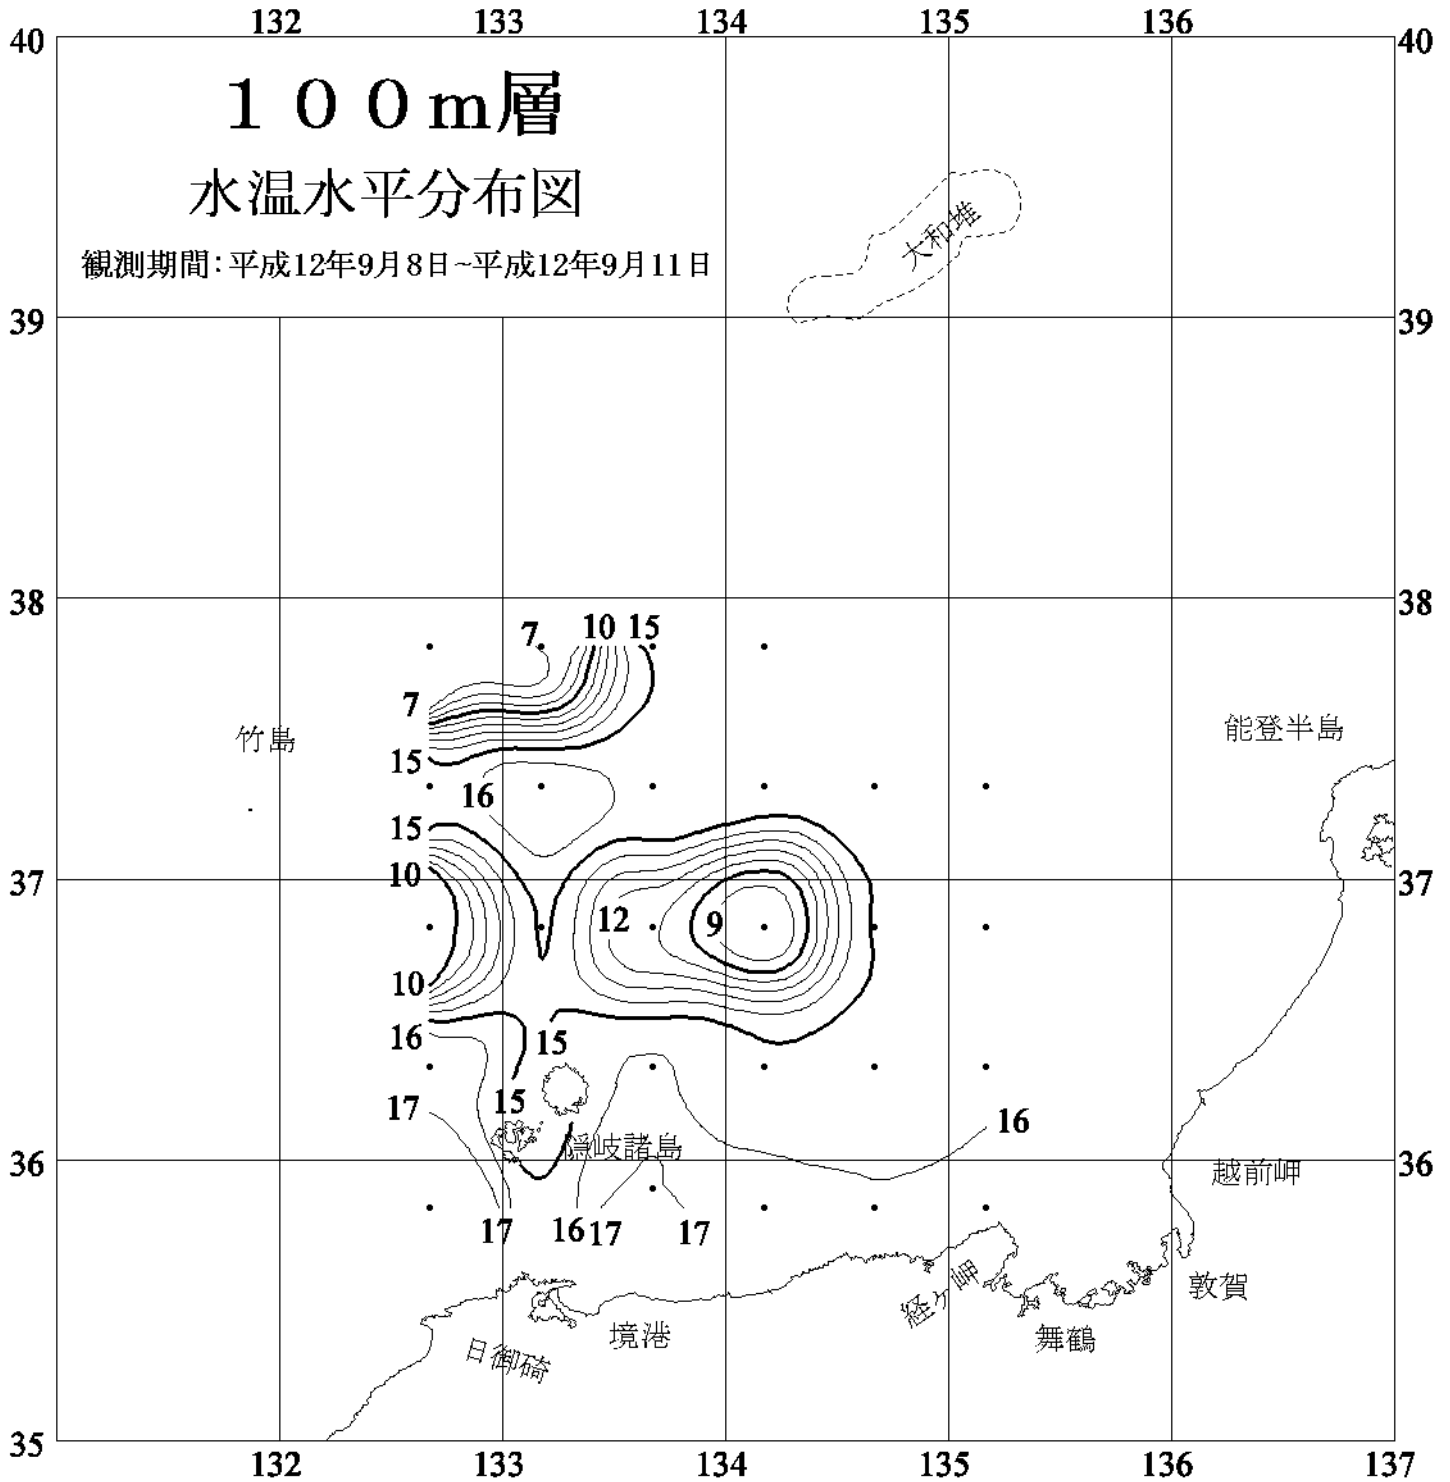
132 133 134 135 136

40 40

１００m層

水温水平分布図

観測期間：平成12年9月8日~平成12年9月11日

大和堆

39 39

38 38

7 10 15

7

15

竹島

能登半島

16

15

10

37 37

12

9

10

16

15

15

17

16

隠岐諸島

36 36

越前岬

17 16 17 17

経ケ岬

敦賀

境港

舞鶴

日御碕

35

132 133 134 135 136 137